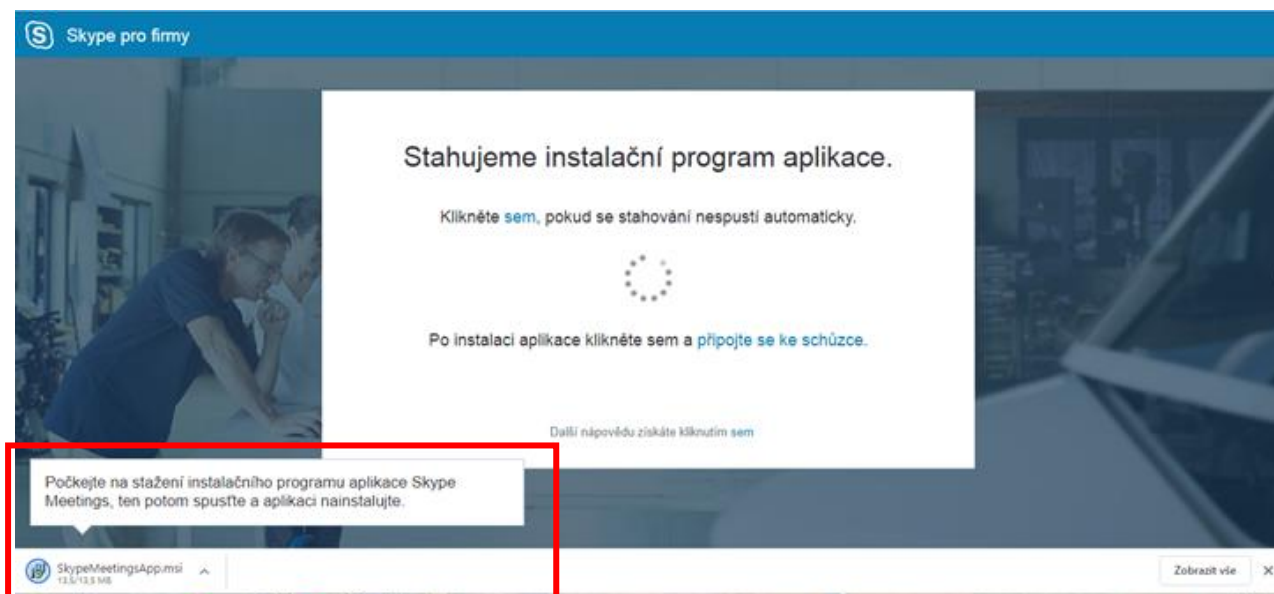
Skype pro firmy

Stahujeme instalační program aplikace.

Klikněte sem, pokud se stahování nespustí automaticky.

Po instalaci aplikace klikněte sem a připojte se ke schůzce.

Další nápovědu získáte kliknutím sem

Počkejte na stažení instalačního programu aplikace Skype Meetings, ten potom spusťte a aplikaci nainstalujte.

SkypeMeetingsApp.msi
13,5/13,5 MB

Zobrazit vše

×